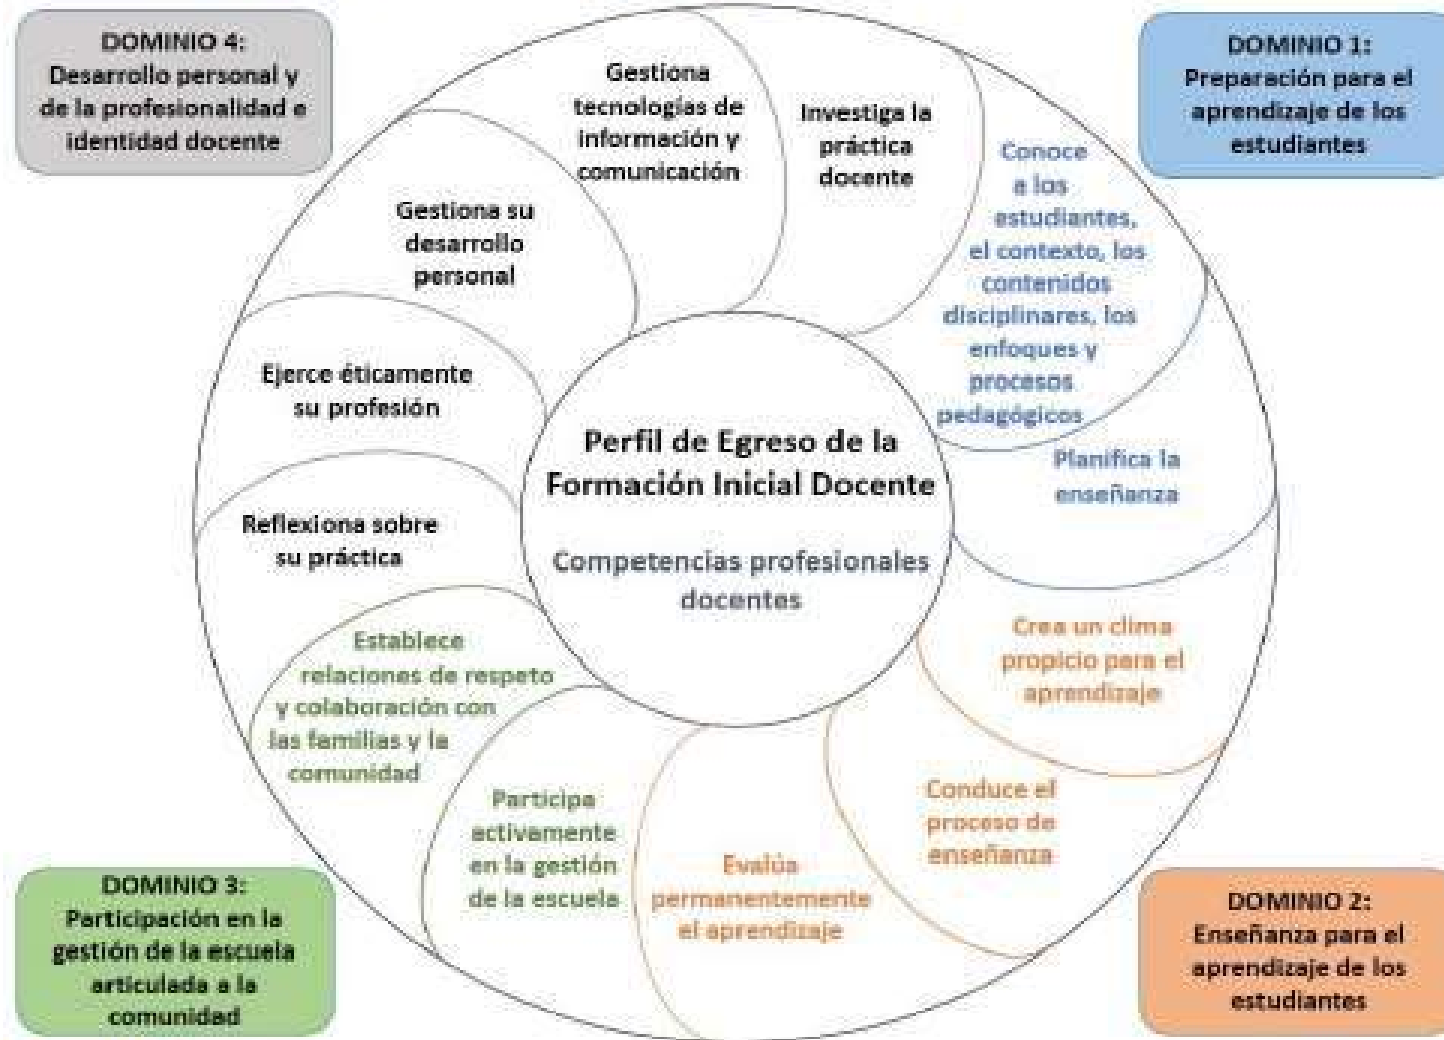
DOMINIO 4:
Desarrollo personal y de la profesionalidad e identidad docente

DOMINIO 1:
Preparación para el aprendizaje de los estudiantes

Gestiona tecnologías de información y comunicación

Investiga la práctica docente

Conoce a los estudiantes, el contexto, los contenidos disciplinares, los enfoques y procesos pedagógicos

Gestiona su desarrollo personal

Ejerce éticamente su profesión

Perfil de Egreso de la Formación Inicial Docente

Competencias profesionales docentes

Planifica la enseñanza

Reflexiona sobre su práctica

Establece relaciones de respeto y colaboración con las familias y la comunidad

Crea un clima propicio para el aprendizaje

Conduce el proceso de enseñanza

Participa activamente en la gestión de la escuela

Evalúa permanentemente el aprendizaje

DOMINIO 3:
Participación en la gestión de la escuela articulada a la comunidad

DOMINIO 2:
Enseñanza para el aprendizaje de los estudiantes